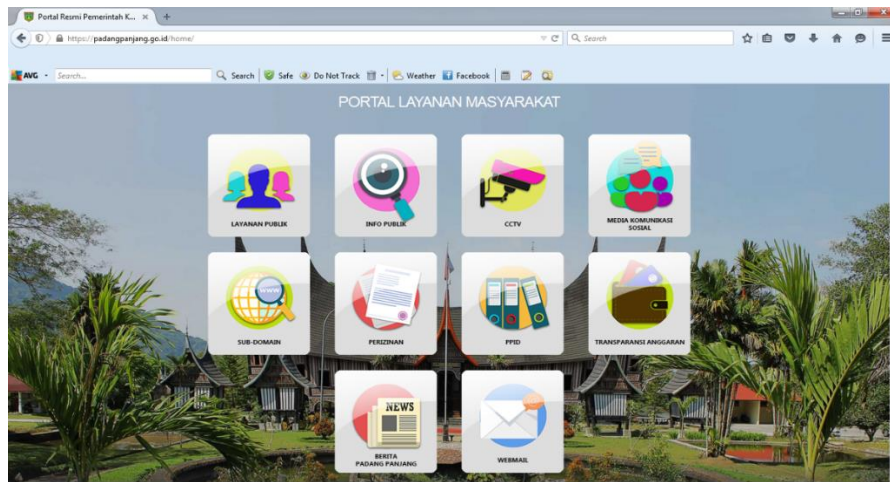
Portal Resmi Pemerintah K... ×

https://padangpanjang.go.id/home/

Search

AVG Search... Search Safe Do Not Track Weather Facebook

PORTAL LAYANAN MASYARAKAT

LAYANAN PUBLIK

INFO PUBLIK

CCTV

MEDIA KOMUNIKASI SOSIAL

www

SUB-DOMAIN

PERIZINAN

PPID

TRANSPARANSI ANGGARAN

NEWS

BERITA PADANG PANJANG

WEBMAIL